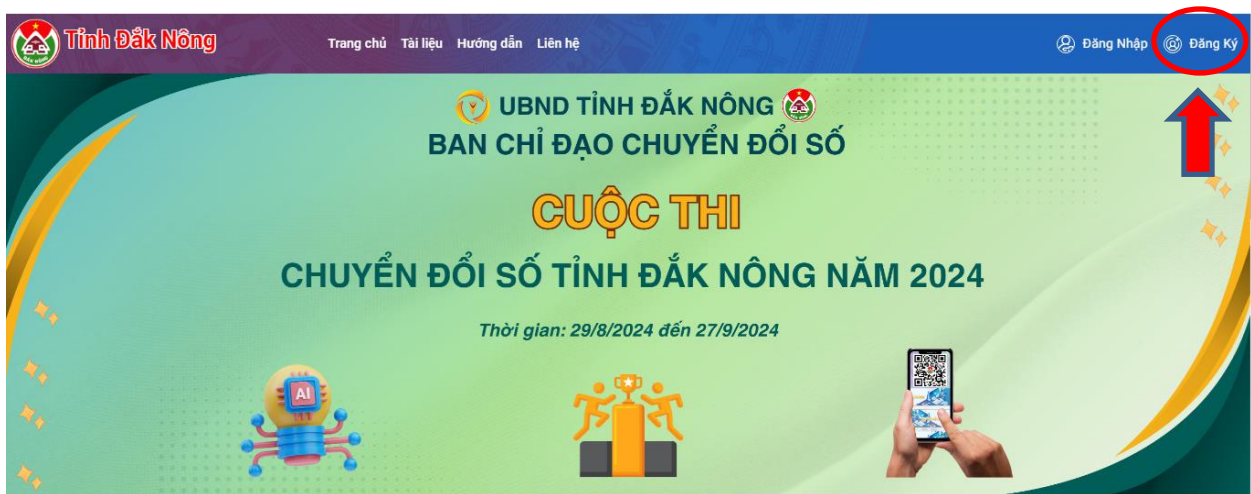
Tỉnh Đắk Nông

Trang chủ Tài liệu Hướng dẫn Liên hệ

Đăng Nhập Đăng Ký

UBND TỈNH ĐẮK NÔNG

BAN CHỈ ĐẠO CHUYỂN ĐỔI SỐ

CUỘC THI

CHUYỂN ĐỔI SỐ TỈNH ĐẮK NÔNG NĂM 2024

Thời gian: 29/8/2024 đến 27/9/2024

AI